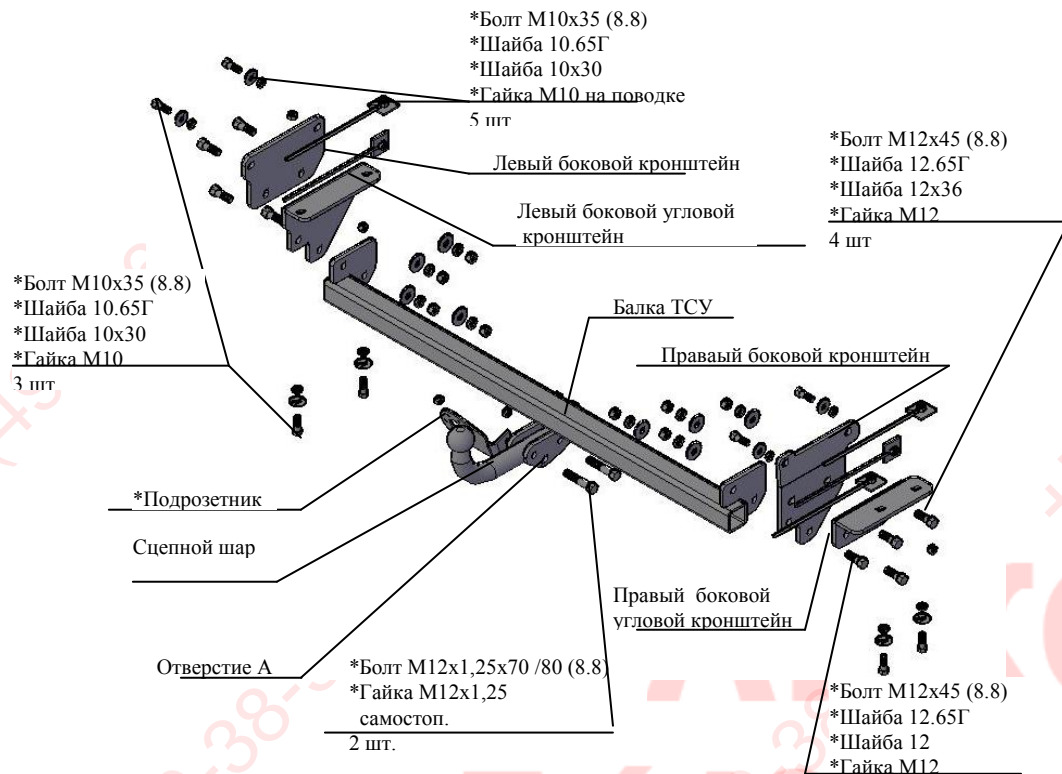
*Болт М10х35 (8.8)
*Шайба 10.65Г
*Шайба 10х30
*Гайка М10 на поводке
5 шт

Левый боковой кронштейн

Левый боковой угловой кронштейн

*Болт М12х45 (8.8)
*Шайба 12.65Г
*Шайба 12х36
*Гайка М12
4 шт

*Болт М10х35 (8.8)
*Шайба 10.65Г
*Шайба 10х30
*Гайка М10
3 шт

Балка ТСУ

Праваый боковой кронштейн

*Подрозетник

Сцепной шар

Правый боковой угловой кронштейн

Отверстие А

*Болт М12х1,25х70 /80 (8.8)
*Гайка М12х1,25 самостоп.
2 шт.

*Болт М12х45 (8.8)
*Шайба 12.65Г
*Шайба 12
*Гайка М12